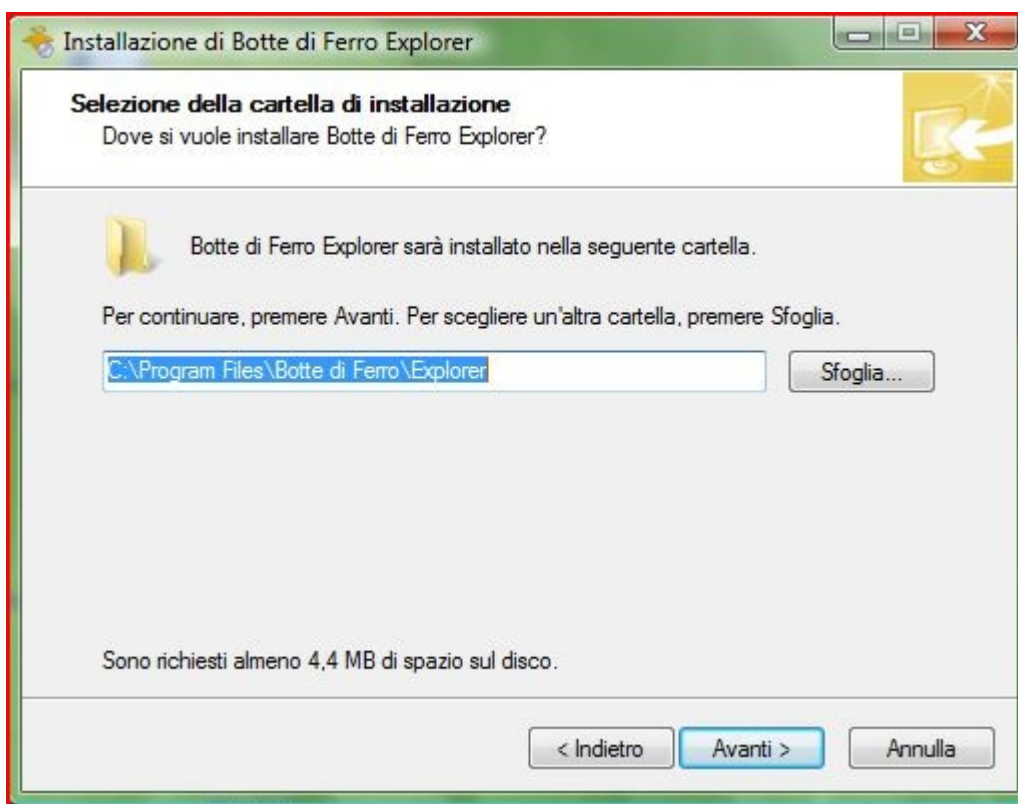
Installazione di Botte di Ferro Explorer

Selezione della cartella di installazione
Dove si vuole installare Botte di Ferro Explorer?

Botte di Ferro Explorer sarà installato nella seguente cartella.

Per continuare, premere Avanti. Per scegliere un'altra cartella, premere Sfoglia.

C:\Program Files\Botte di Ferro\Explorer

Sfoglia...

Sono richiesti almeno 4,4 MB di spazio sul disco.

< Indietro
Avanti >
Annulla